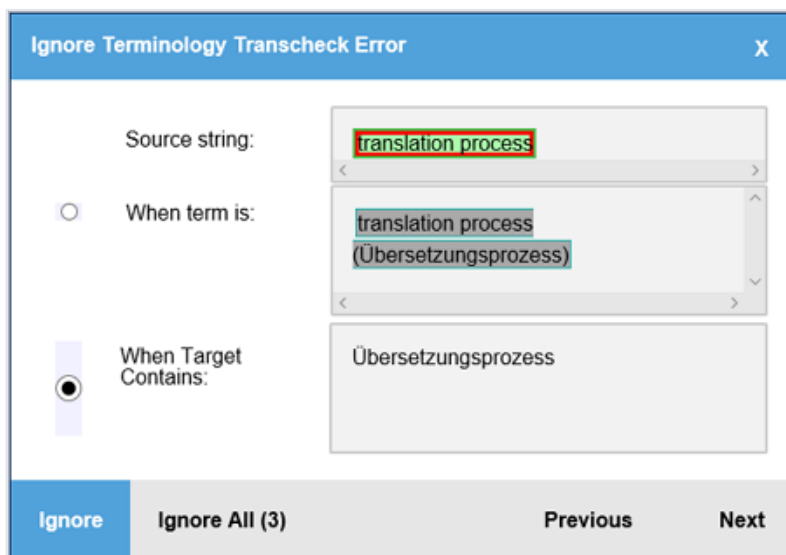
Ignore Terminology Transcheck Error

X

Source string:

translation process

When term is:

translation process (Übersetzungsprozess)

When Target Contains:

Übersetzungsprozess

Ignore

Ignore All (3)

Previous

Next